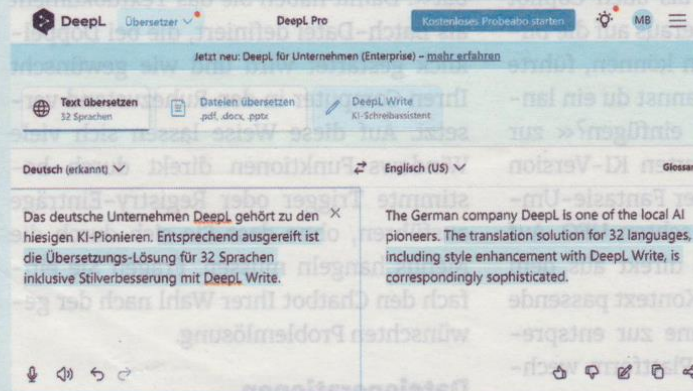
DeepL Übersetzer DeepL Pro Kostenloses Probeabo starten MB

Jetzt neu: DeepL für Unternehmen (Enterprise) – mehr erfahren

Text übersetzen
32 Sprachen

Dateien übersetzen
.pdf, .docx, .pptx

DeepL Write
KI-Schreibassistent

Deutsch (erkannt)

Englisch (US)

Glossar

Das deutsche Unternehmen DeepL gehört zu den hiesigen KI-Pionieren. Entsprechend ausgereift ist die Übersetzungs-Lösung für 32 Sprachen inklusive Stilverbesserung mit DeepL Write.

The German company DeepL is one of the local AI pioneers. The translation solution for 32 languages, including style enhancement with DeepL Write, is correspondingly sophisticated.